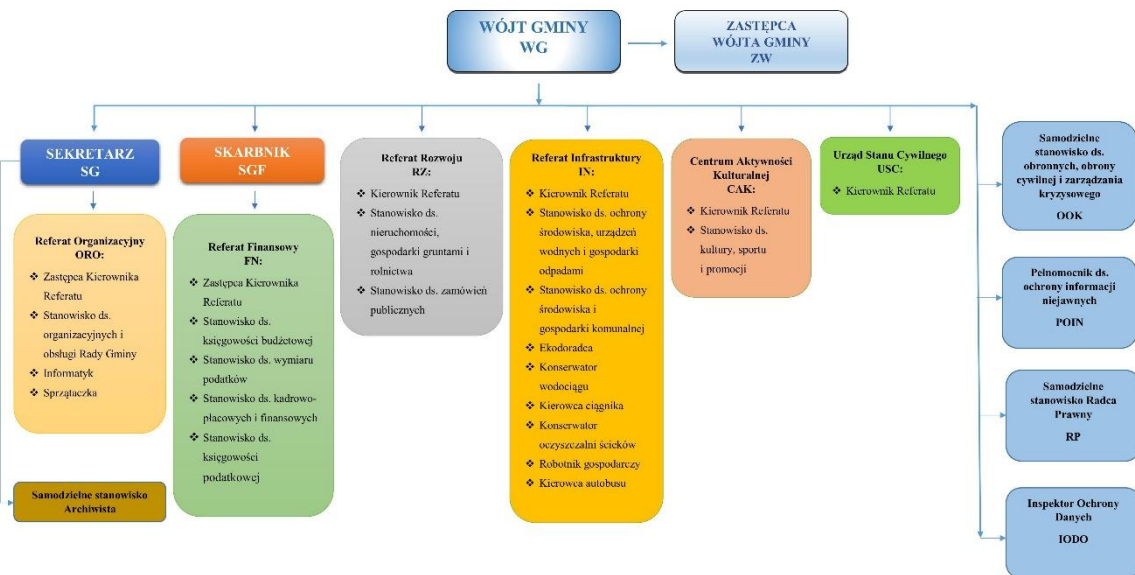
WÓJT GMINY
WG

ZASTĘPCA
WÓJTA GMINY
ZW

SEKRETARZ
SG

Referat Organizacyjny
ORO:
❖ Zastępca Kierownika Referatu
❖ Stanowisko ds. organizacyjnych i obsługi Rady Gminy
❖ Informatyk
❖ Sprzątaczka

Samodzielne stanowisko Archiwista

SKARBNIK
SGF

Referat Finansowy
FN:
❖ Zastępca Kierownika Referatu
❖ Stanowisko ds. księgowości budżetowej
❖ Stanowisko ds. wymiaru podatków
❖ Stanowisko ds. kadrowo-płacowych i finansowych
❖ Stanowisko ds. księgowości podatkowej

Referat Rozwoju
RZ:
❖ Kierownik Referatu
❖ Stanowisko ds. nieruchomości, gospodarki gruntami i rolnictwa
❖ Stanowisko ds. zamówień publicznych

Referat Infrastruktury
IN:
❖ Kierownik Referatu
❖ Stanowisko ds. ochrony środowiska, urządzeń wodnych i gospodarki odpadami
❖ Stanowisko ds. ochrony środowiska i gospodarki komunalnej
❖ Ekodoradca
❖ Konserwator wodociągu
❖ Kierowca ciągnika
❖ Konserwator oczyszczalni ścieków
❖ Robotnik gospodarczy
❖ Kierowca autobusu

Centrum Aktywności Kulturalnej
CAK:
❖ Kierownik Referatu
❖ Stanowisko ds. kultury, sportu i promocji

Urząd Stanu Cywilnego
USC:
❖ Kierownik Referatu

Samodzielne stanowisko ds. obronnych, obrony cywilnej i zarządzania kryzysowego
OOK

Pełnomocnik ds. ochrony informacji niejawnych
POIN

Samodzielne stanowisko Radca Prawny
RP

Inspektor Ochrony Danych
IODO